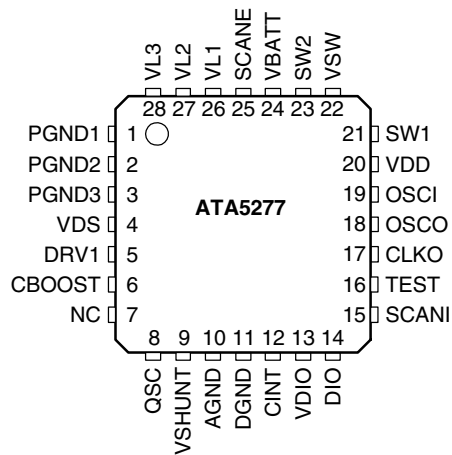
VL3 VL2 VL1 SCANE VBATT SW2 VSW
28 27 26 25 24 23 22

PGND1 1
PGND2 2
PGND3 3
VDS 4
DRV1 5
CBOOST 6
NC 7

ATA5277

21 SW1
20 VDD
19 OSCI
18 OSCO
17 CLKO
16 TEST
15 SCANI

8 9 10 11 12 13 14
QSC VSHUNT AGND DGND CINT VDIO DIO